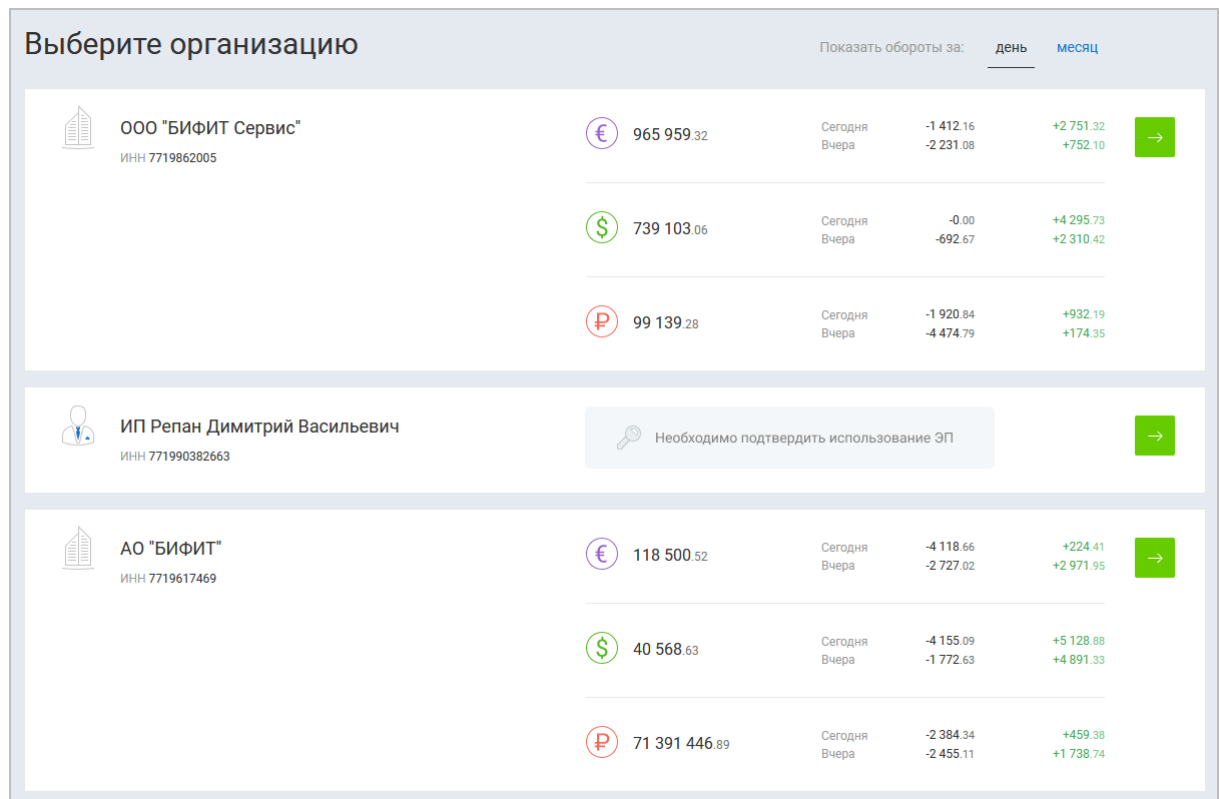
Выберите организацию

Показать обороты за: день месяц

ООО "БИФИТ Сервис"
ИНН 7719862005

€ 965 959.32
Сегодня -1 412.16 +2 751.32
Вчера -2 231.08 +752.10

$ 739 103.06
Сегодня -0.00 +4 295.73
Вчера -692.67 +2 310.42

₽ 99 139.28
Сегодня -1 920.84 +932.19
Вчера -4 474.79 +174.35

ИП Репан Димитрий Васильевич
ИНН 771990382663

Необходимо подтвердить использование ЭП

АО "БИФИТ"
ИНН 7719617469

€ 118 500.52
Сегодня -4 118.66 +224.41
Вчера -2 727.02 +2 971.95

$ 40 568.63
Сегодня -4 155.09 +5 128.88
Вчера -1 772.63 +4 891.33

₽ 71 391 446.89
Сегодня -2 384.34 +459.38
Вчера -2 455.11 +1 738.74